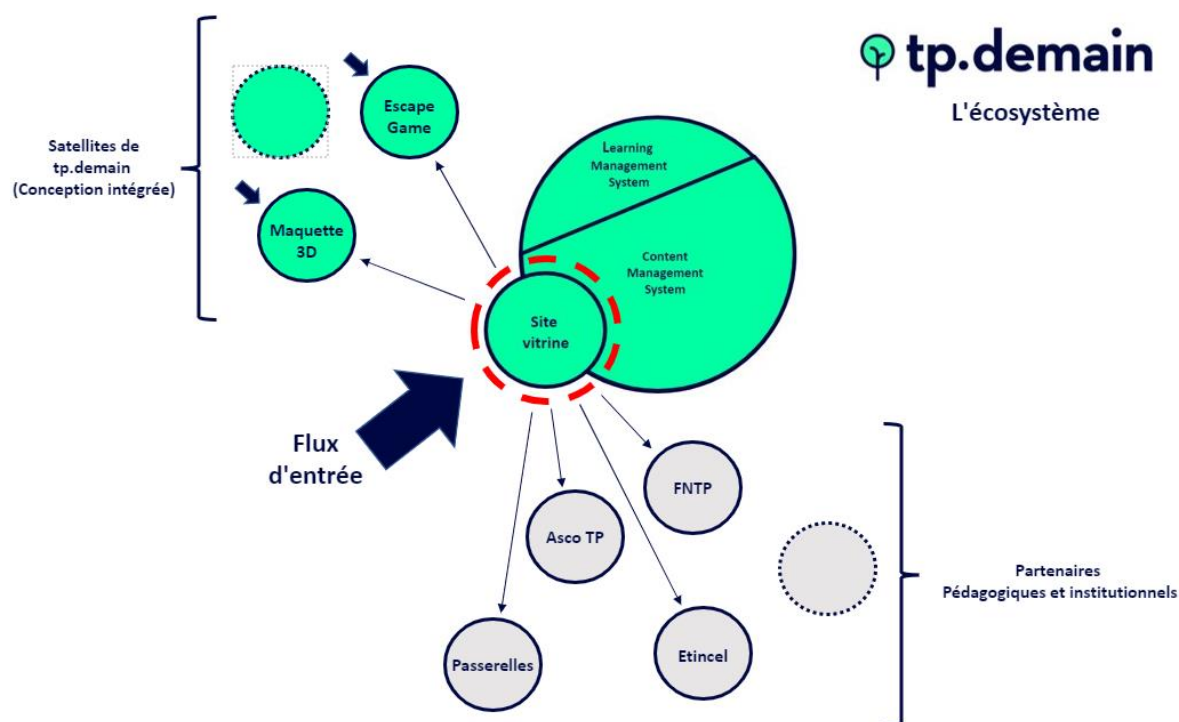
tp.demain

L'écosystème

Satellites de tp.demain (Conception intégrée)

Escape Game

Maquette 3D

Learning Management System

Content Management System

Site vitrine

Flux d'entrée

FNTP

Asco TP

Passerelles

Etincel

Partenaires Pédagogiques et institutionnels